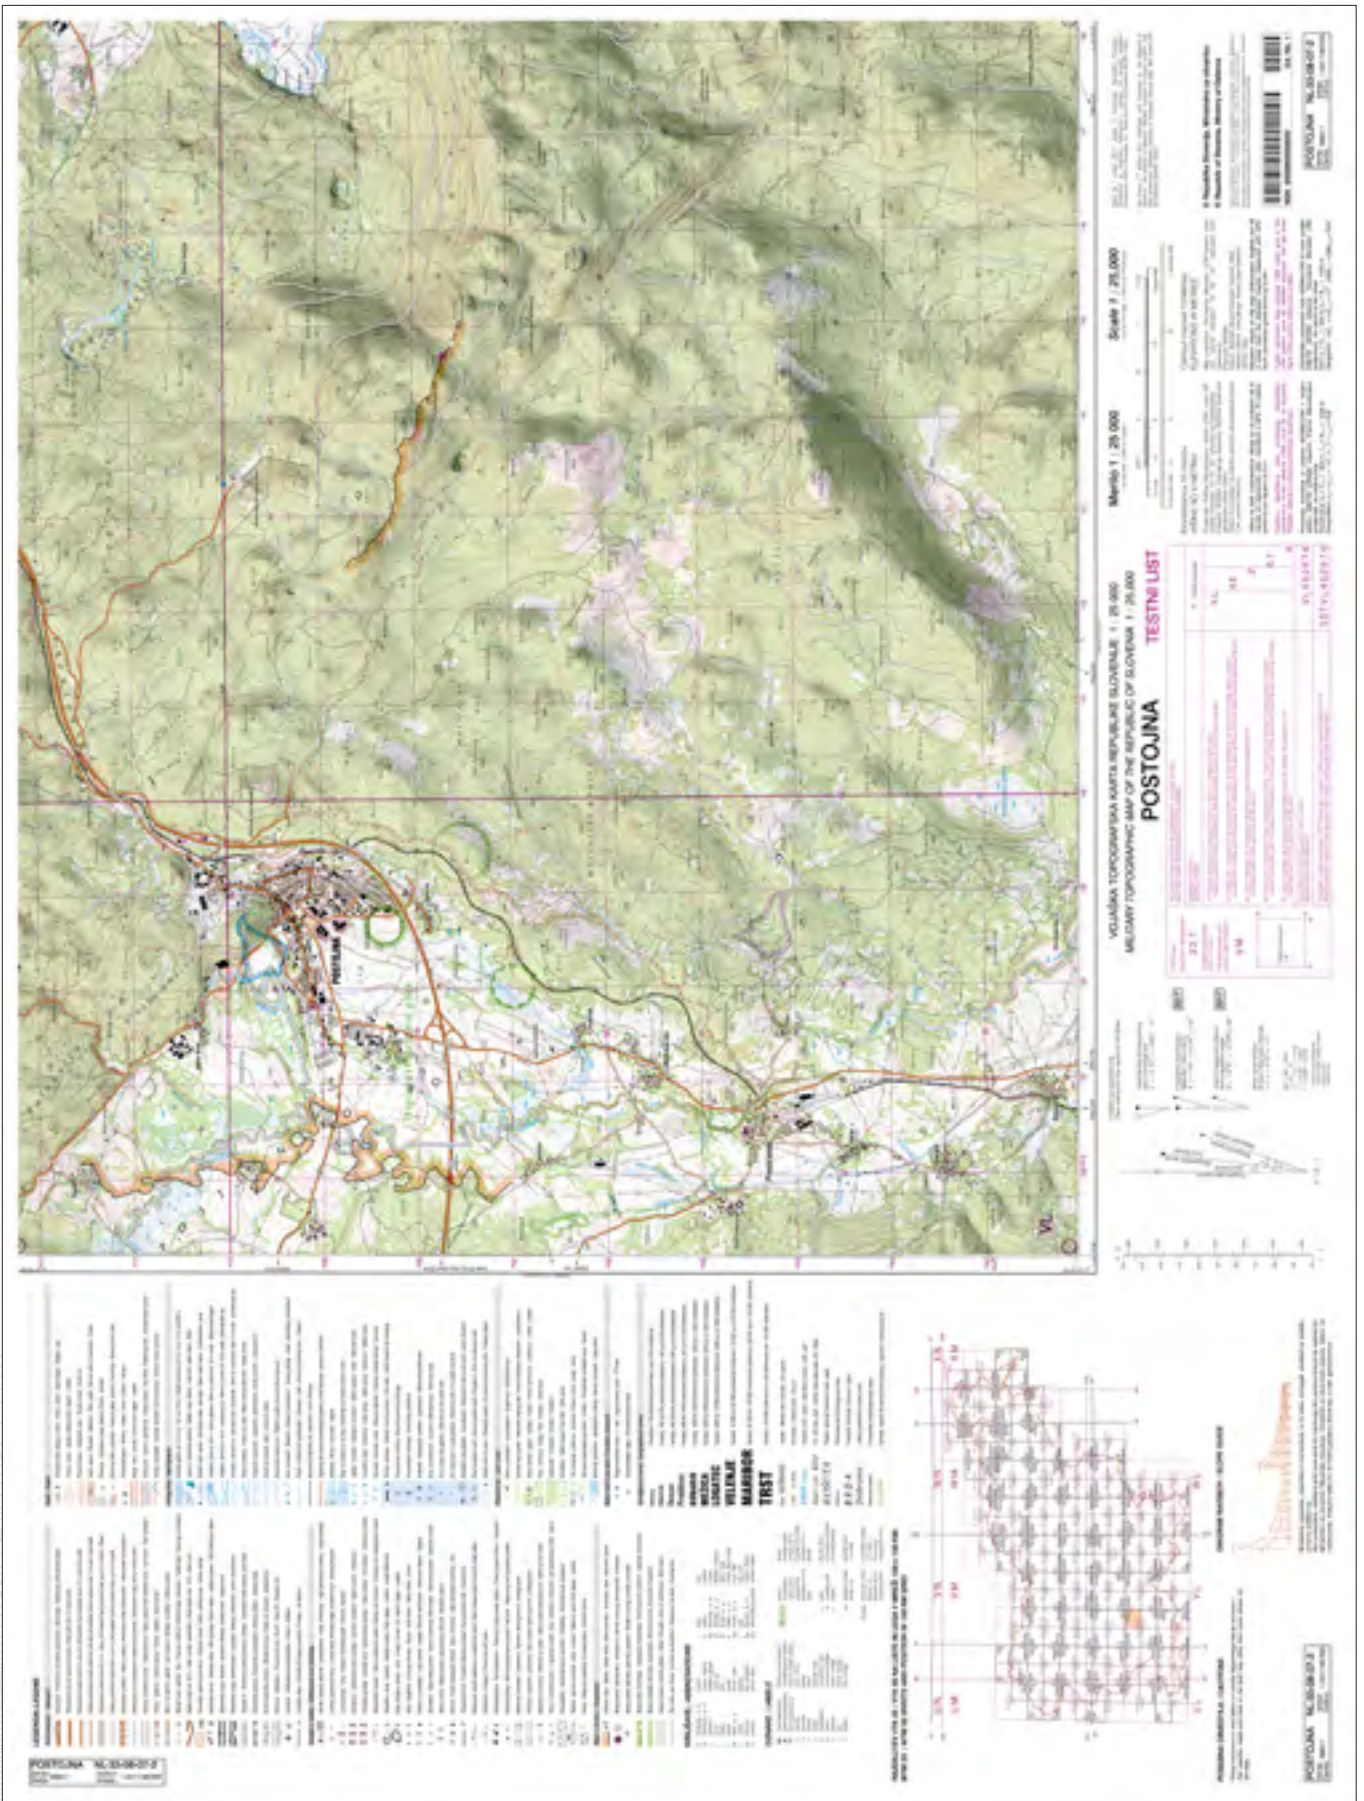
VOJAŠKA TOPOGRAFSKA KARTA REPUBLIKE SLOVENIJE 1 : 25 000
MILITARY TOPOGRAPHIC MAP OF THE REPUBLIC OF SLOVENIA 1 : 25 000

POSTOJNA

TESTNI LIST

Merilo 1 : 25 000

Scale 1 : 25 000

POSTOJNA

POSTOJNA NL33-08-07-2

POSTOJNA NL33-08-07-2

POSTOJNA NL33-08-07-2

KRANJ
MEDVODE
LOGATEC
VELENJE
MARIBOR
TRST

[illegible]